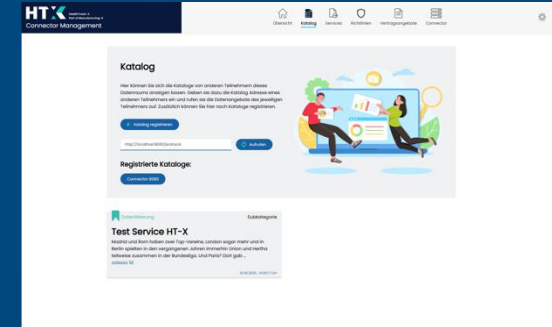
HTX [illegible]
Connector Management

Übersicht Katalog Services Richtlinien Vertragsangebote Connector

Katalog

Hier können Sie sich die Kataloge von anderen Teilnehmern dieses Datenraums anzeigen lassen. Geben sie dazu die Katalog Adresse eines anderen Teilnehmers ein und rufen sie die Datenangebote des jeweiligen Teilnehmers auf. Zusätzlich können Sie hier noch Kataloge registrieren.

+ Katalog registrieren

http://localhost:9090/protocol

Aufrufen

Registrierte Kataloge:

Connector 9090

Datenlieferung

Subkategorie

Test Service HT-X

Madrid und Rom haben zwei Top-Vereine, London sogar mehr und in Berlin spielten in den vergangenen Jahren immerhin Union und Hertha teilweise zusammen in der Bundesliga. Und Paris? Dort gab ...
Mehr

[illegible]